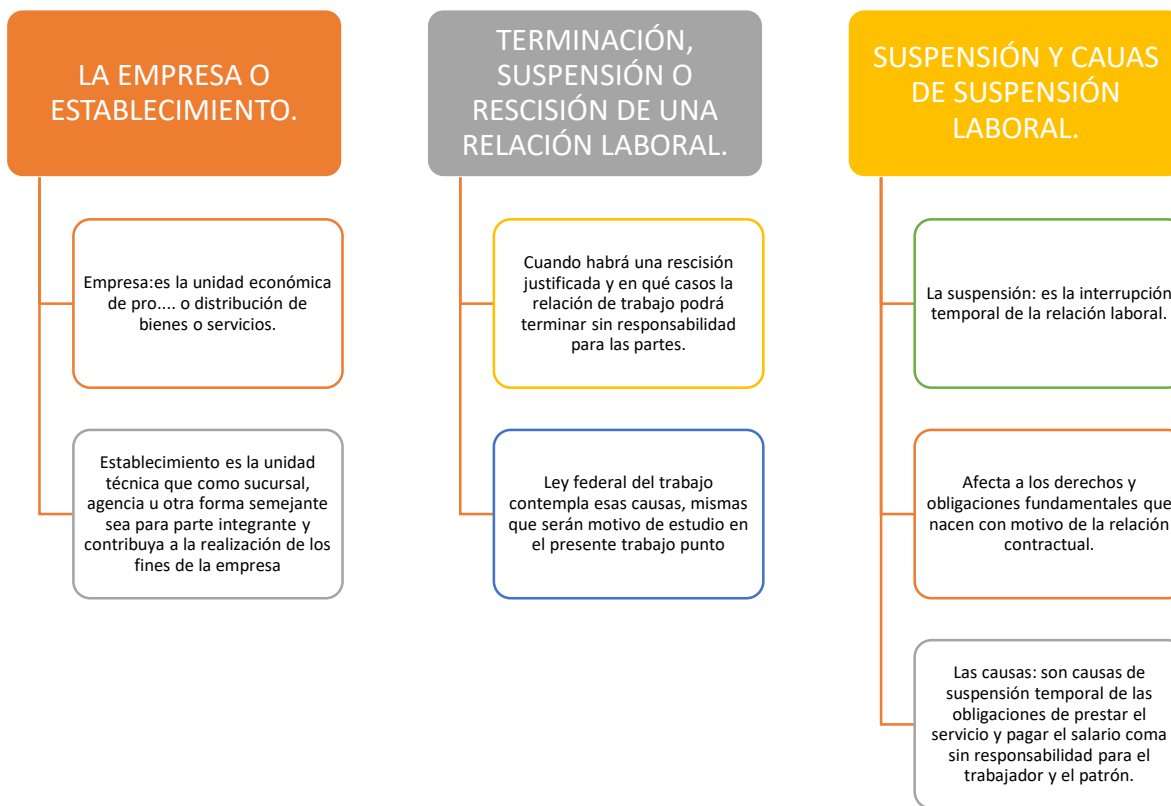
LA EMPRESA O ESTABLECIMIENTO.

Empresa:es la unidad económica de pro.... o distribución de bienes o servicios.

Establecimiento es la unidad técnica que como sucursal, agencia u otra forma semejante sea para parte integrante y contribuya a la realización de los fines de la empresa

TERMINACIÓN, SUSPENSIÓN O RESCISIÓN DE UNA RELACIÓN LABORAL.

Cuando habrá una rescisión justificada y en qué casos la relación de trabajo podrá terminar sin responsabilidad para las partes.

Ley federal del trabajo contempla esas causas, mismas que serán motivo de estudio en el presente trabajo punto

SUSPENSIÓN Y CAUAS DE SUSPENSIÓN LABORAL.

La suspensión: es la interrupción temporal de la relación laboral.

Afecta a los derechos y obligaciones fundamentales que nacen con motivo de la relación contractual.

Las causas: son causas de suspensión temporal de las obligaciones de prestar el servicio y pagar el salario coma sin responsabilidad para el trabajador y el patrón.